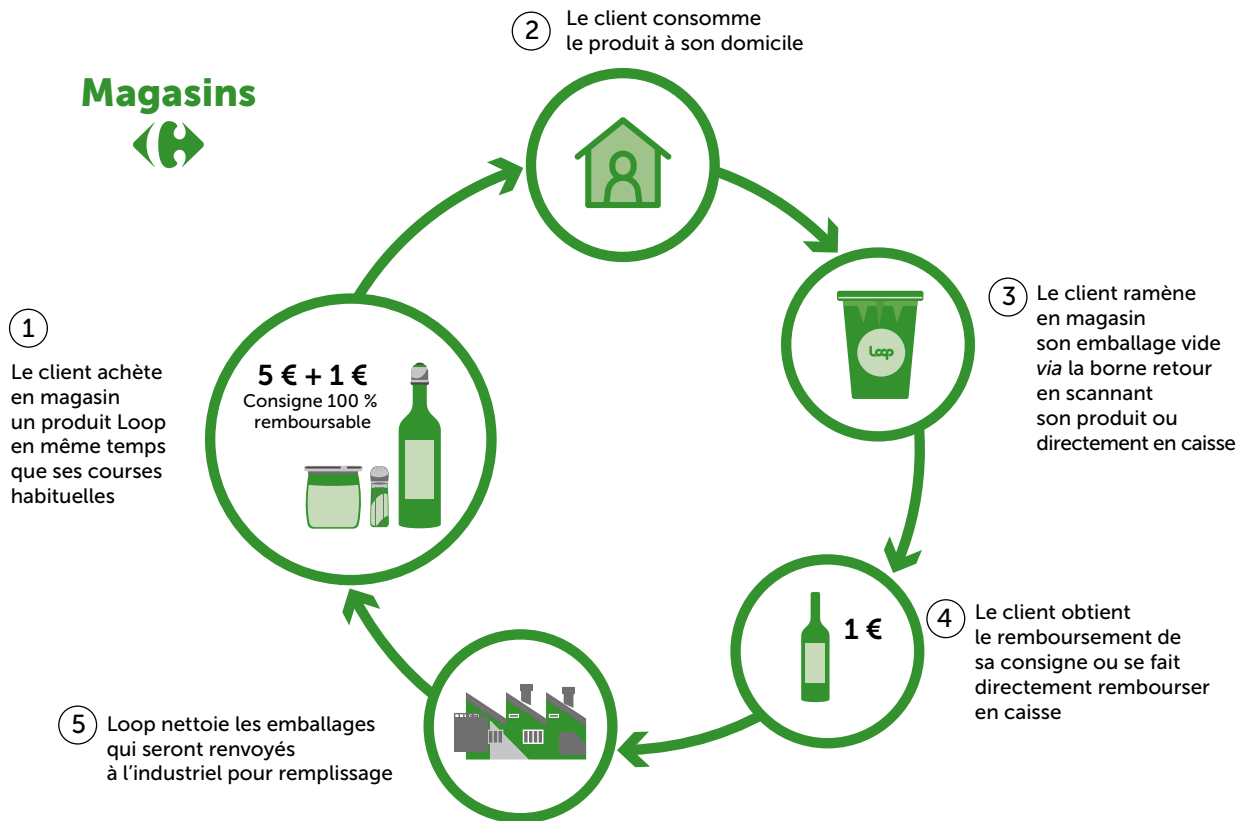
Magasins

2 Le client consomme le produit à son domicile

3 Le client ramène en magasin son emballage vide *via* la borne retour en scannant son produit ou directement en caisse

Loop

1 Le client achète en magasin un produit Loop en même temps que ses courses habituelles

5 € + 1 €
Consigne 100 % remboursable

4 Le client obtient le remboursement de sa consigne ou se fait directement rembourser en caisse

1 €

5 Loop nettoie les emballages qui seront renvoyés à l'industriel pour remplissage